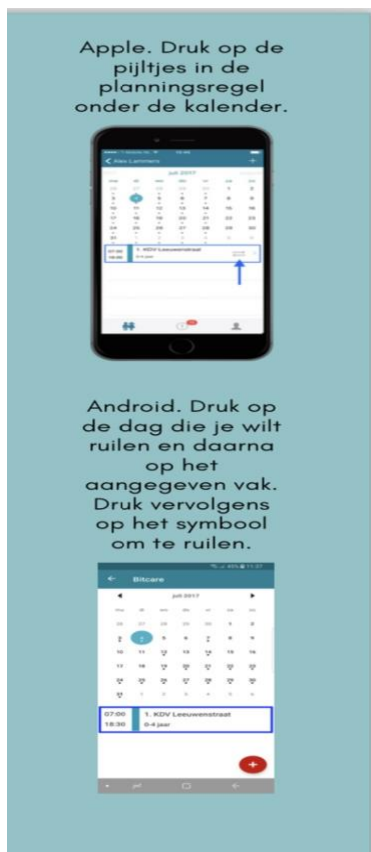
Apple. Druk op de pijltjes in de planningsregel onder de kalender.

juli 2017

07:00
18:00
1. KDV Leeuwenstraat
0-4 jaar

Android. Druk op de dag die je wilt ruilen en daarna op het aangegeven vak. Druk vervolgens op het symbool om te ruilen.

Bitcare

juli 2017

07:00
18:30
1. KDV Leeuwenstraat
0-4 jaar